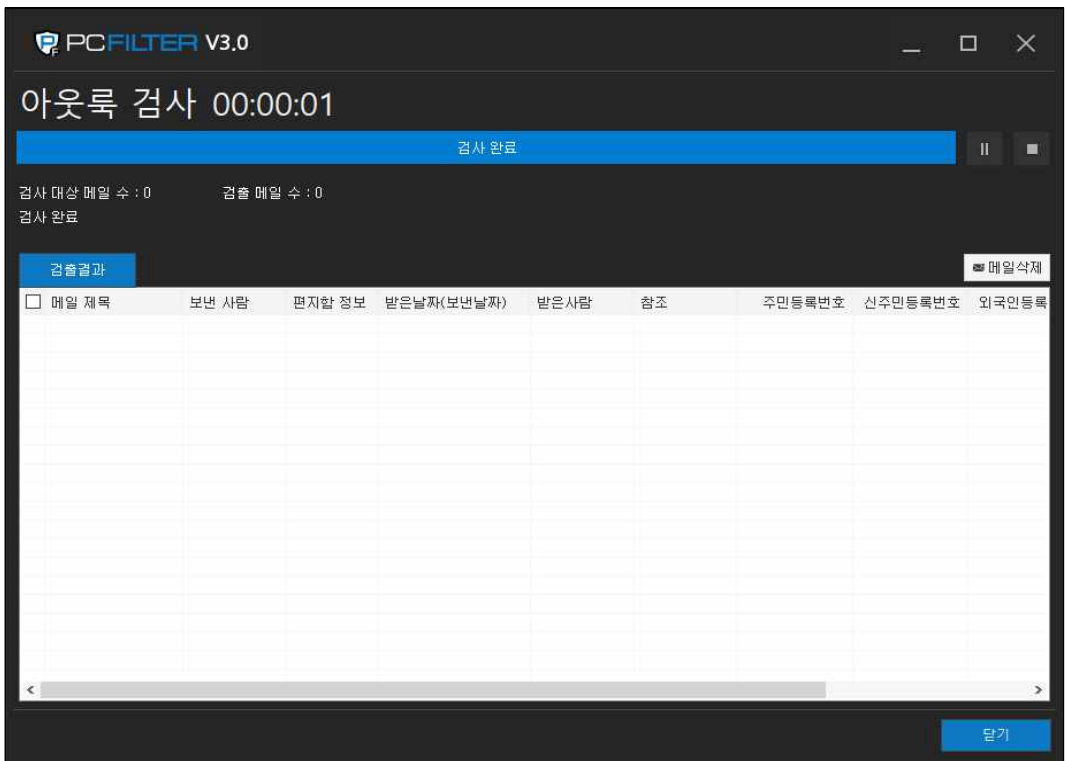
PCFILTER V3.0

아웃룩 검사 00:00:01

검사 완료

검사 대상 메일 수 : 0 검출 메일 수 : 0
검사 완료

검출결과

메일삭제

| 메일 제목 | 보낸 사람 | 편지함 정보 | 받은날짜(보낸날짜) | 받은사람 | 참조 | 주민등록번호 | 신주민등록번호 | 외국인등록 |
|---|---|---|---|---|---|---|---|---|

닫기